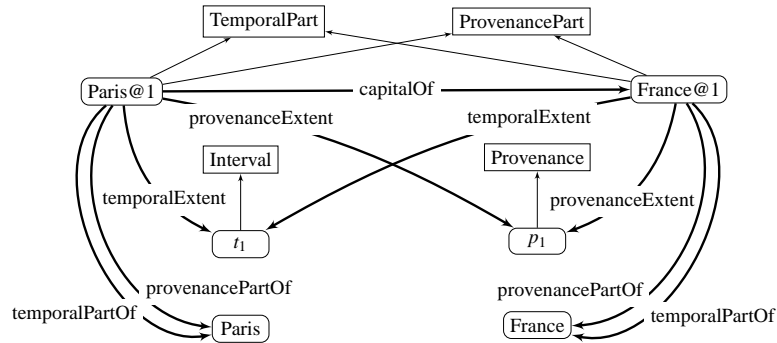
TemporalPart

ProvenancePart

Paris@1

capitalOf

France@1

provenanceExtent

temporalExtent

Interval

Provenance

temporalExtent

provenanceExtent

$t_1$

$p_1$

provenancePartOf

provenancePartOf

temporalPartOf

Paris

France

temporalPartOf